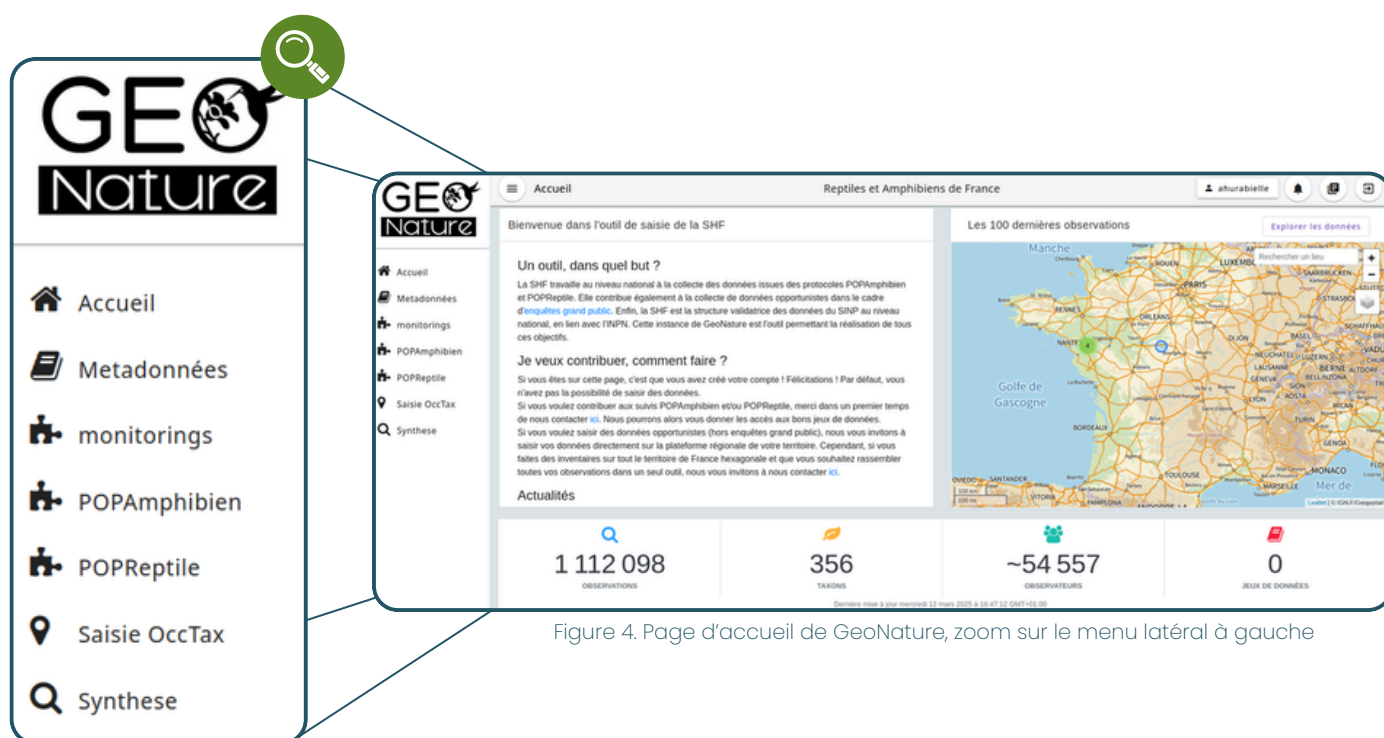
GEO Nature

Accueil

Metadonnées

monitorings

POPAmphibien

POPReptile

Saisie OccTax

Synthese

GEO Nature

Accueil

Metadonnées

monitorings

POPAmphibien

POPReptile

Saisie OccTax

Synthese

Accueil

Reptiles et Amphibiens de France

ahurabielle

Bienvenue dans l'outil de saisie de la SHF

Un outil, dans quel but ?

La SHF travaille au niveau national à la collecte des données issues des protocoles POPAmphibien et POPReptile. Elle contribue également à la collecte de données opportunistes dans le cadre d'enquêtes grand public. Enfin, la SHF est la structure validatrice des données du SINP au niveau national, en lien avec l'INPN. Cette instance de GeoNature est l'outil permettant la réalisation de tous ces objectifs.

Je veux contribuer, comment faire ?

Si vous êtes sur cette page, c'est que vous avez créé votre compte ! Félicitations ! Par défaut, vous n'avez pas la possibilité de saisir des données.
Si vous voulez contribuer aux suivis POPAmphibien et/ou POPReptile, merci dans un premier temps de nous contacter ici. Nous pourrons alors vous donner les accès aux bons jeux de données.
Si vous voulez saisir des données opportunistes (hors enquêtes grand public), nous vous invitons à saisir vos données directement sur la plateforme régionale de votre territoire. Cependant, si vous faites des inventaires sur tout le territoire de France hexagonale et que vous souhaitez rassembler toutes vos observations dans un seul outil, nous vous invitons à nous contacter ici.

Actualités

Les 100 dernières observations

Explorer les données

Rechercher un lieu

Manche

Golfe de Gascogne

Mer de

1 112 098
OBSERVATIONS

356
TAXONS

~54 557
OBSERVATEURS

0
JEUX DE DONNÉES

Dernière mise à jour mercredi 12 mars 2025 à 16:47:12 GMT+01:00

Figure 4. Page d'accueil de GeoNature, zoom sur le menu latéral à gauche